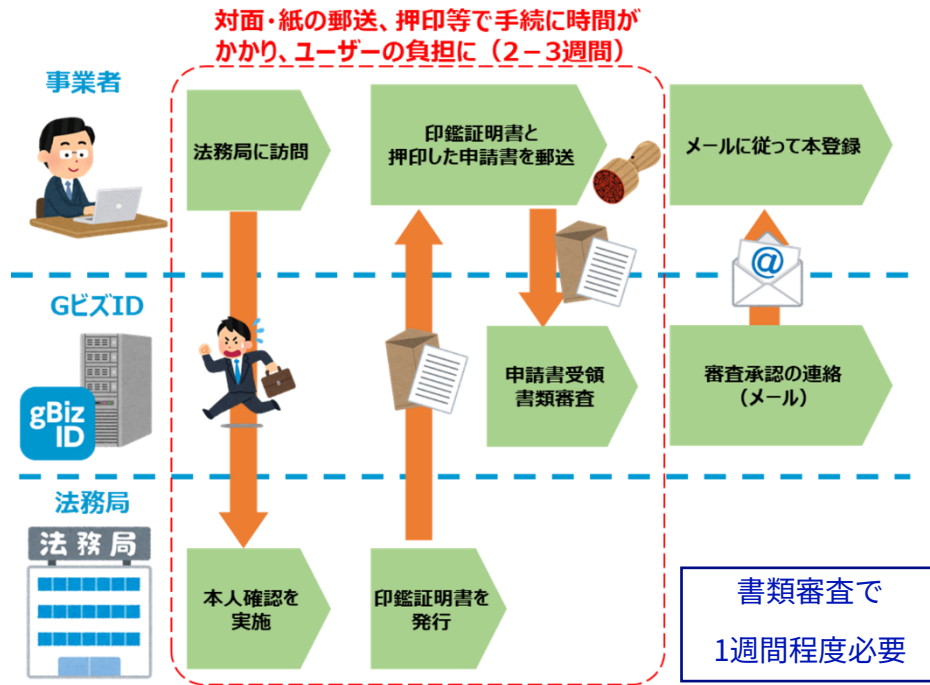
対面・紙の郵送、押印等で手続に時間がかかり、ユーザーの負担に（2－3週間）

事業者

法務局に訪問

印鑑証明書と押印した申請書を郵送

メールに従って本登録

GビズID

gBiz ID

申請書受領書類審査

審査承認の連絡（メール）

法務局

法務局

本人確認を実施

印鑑証明書を発行

書類審査で1週間程度必要